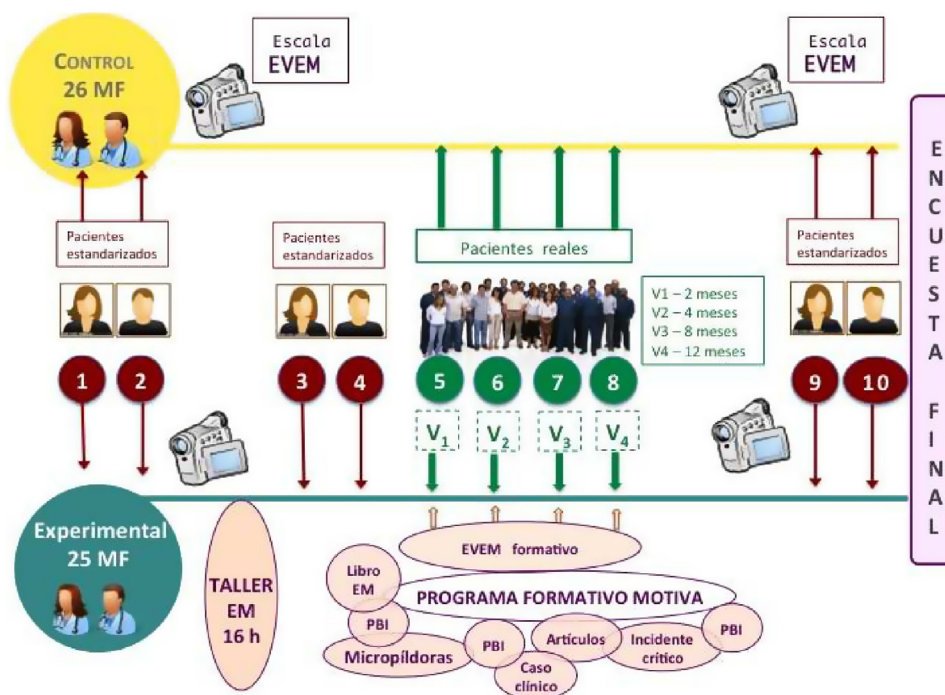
CONTROL
26 MF

Escala
EVEM

Escala
EVEM

Pacientes estandarizados

Pacientes estandarizados

Pacientes reales

Pacientes estandarizados

V1 – 2 meses
V2 – 4 meses
V3 – 8 meses
V4 – 12 meses

1 2 3 4 5 6 7 8 9 10

$V_1$ $V_2$ $V_3$ $V_4$

ENCUESTA FINAL

Experimental
25 MF

TALLER
EM
16 h

EVEM formativo

Libro EM

PROGRAMA FORMATIVO MOTIVA

PBI

PBI

Artículos

Incidente crítico

PBI

Micropíldoras

Caso clínico